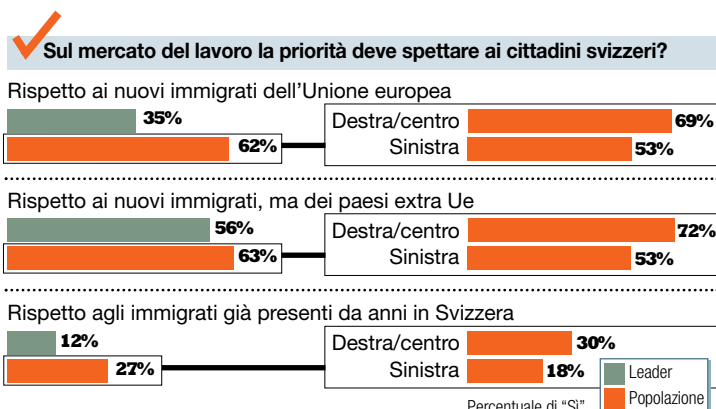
Sul mercato del lavoro la priorità deve spettare ai cittadini svizzeri?

Rispetto ai nuovi immigrati dell'Unione europea

35%

62%

Destra/centro 69%

Sinistra 53%

Rispetto ai nuovi immigrati, ma dei paesi extra Ue

56%

63%

Destra/centro 72%

Sinistra 53%

Rispetto agli immigrati già presenti da anni in Svizzera

12%

27%

Destra/centro 30%

Sinistra 18%

Leader

Popolazione

Percentuale di "Sì"